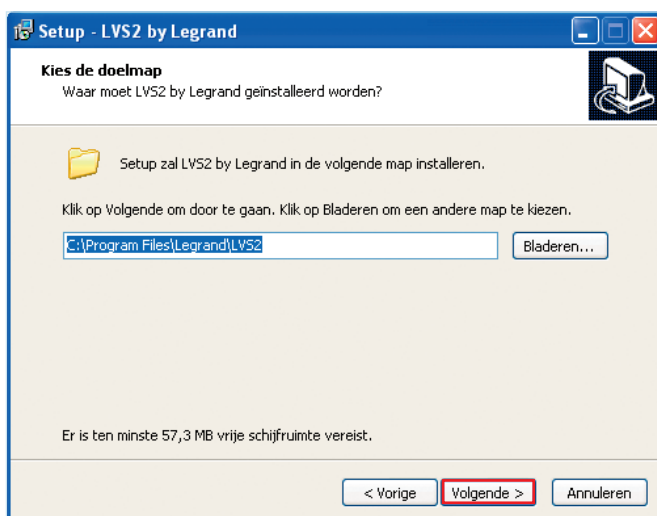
Setup - LVS2 by Legrand

Kies de doelmap
Waar moet LVS2 by Legrand geïnstalleerd worden?

Setup zal LVS2 by Legrand in de volgende map installeren.

Klik op Volgende om door te gaan. Klik op Bladeren om een andere map te kiezen.

C:\Program Files\Legrand\LVS2

Bladeren...

Er is ten minste 57,3 MB vrije schijfruimte vereist.

< Vorige

Volgende >

Annuleren